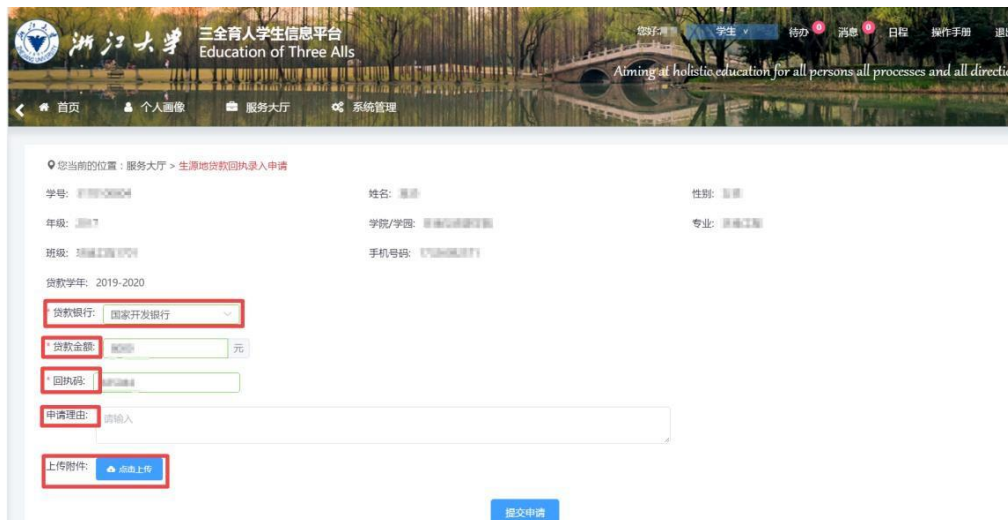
浙江大学 三全育人学生信息平台 Education of Three Alls

您好 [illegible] 学生 待办 0 消息 0 日程 操作手册 退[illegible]

Aiming at holistic education for all persons all processes and all directi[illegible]

首页 个人画像 服务大厅 系统管理

您当前的位置：服务大厅 > 生源地贷款回执录入申请

学号: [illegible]
姓名: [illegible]
性别: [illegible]
年级: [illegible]
学院/学园: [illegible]
专业: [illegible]
班级: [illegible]
手机号码: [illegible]
贷款学年: 2019-2020

* 贷款银行: 国家开发银行
* 贷款金额: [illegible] 元
* 回执码: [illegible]
申请理由: 请输入
上传附件: 点击上传

提交申请